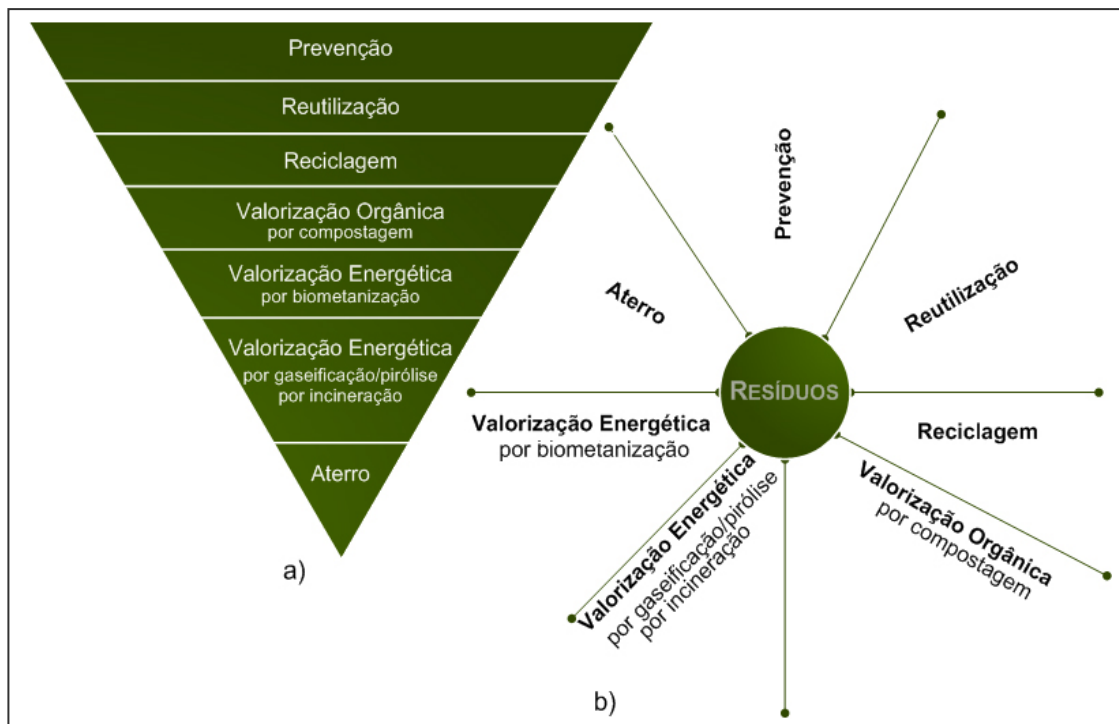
Prevenção

Reutilização

Reciclagem

Valorização Orgânica
por compostagem

Valorização Energética
por biometanização

Valorização Energética
por gaseificação/pirólise
por incineração

Aterro

a)

Prevenção

Aterro

Reutilização

RESÍDUOS

Valorização Energética
por biometanização

Reciclagem

Valorização Energética
por gaseificação/pirólise
por incineração

Valorização Orgânica
por compostagem

b)